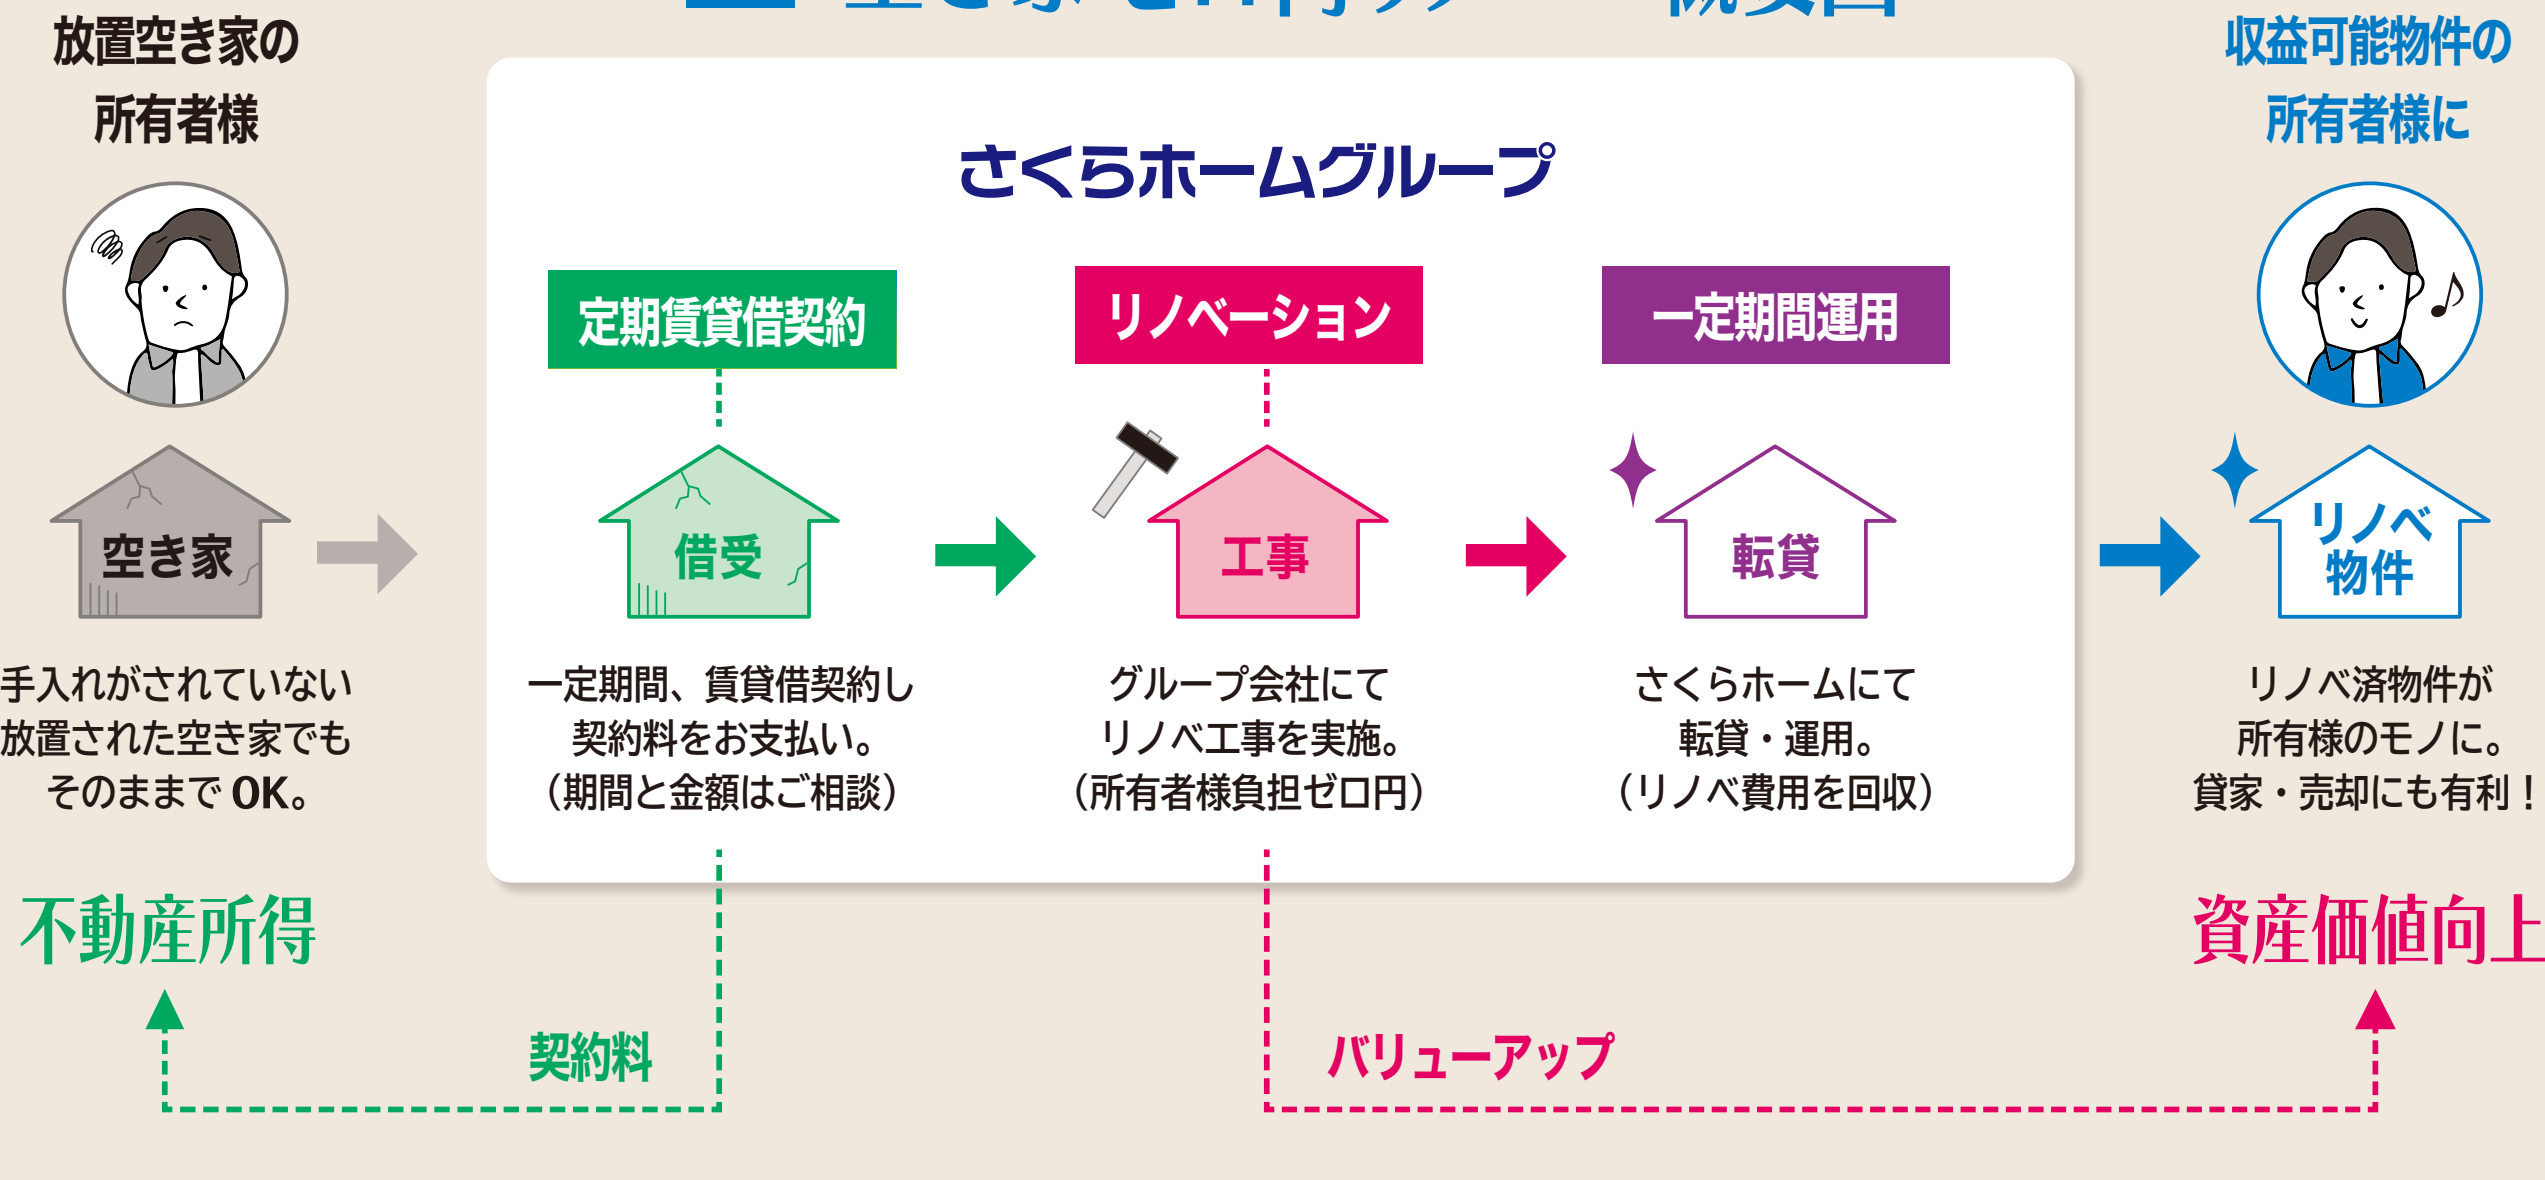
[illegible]

放置空き家の所有者様

空き家

手入れがされていない放置された空き家でもそのままで OK。

さくらホームグループ

定期賃貸借契約

借受

一定期間、賃貸借契約し契約料をお支払い。（期間と金額はご相談）

リノベーション

工事

グループ会社にてリノベ工事を実施。（所有者様負担ゼロ円）

一定期間運用

転貸

さくらホームにて転貸・運用。（リノベ費用を回収）

収益可能物件の所有者様に

リノベ物件

リノベ済物件が所有様のモノに。貸家・売却にも有利！

不動産所得

資産価値向上

契約料

バリューアップ